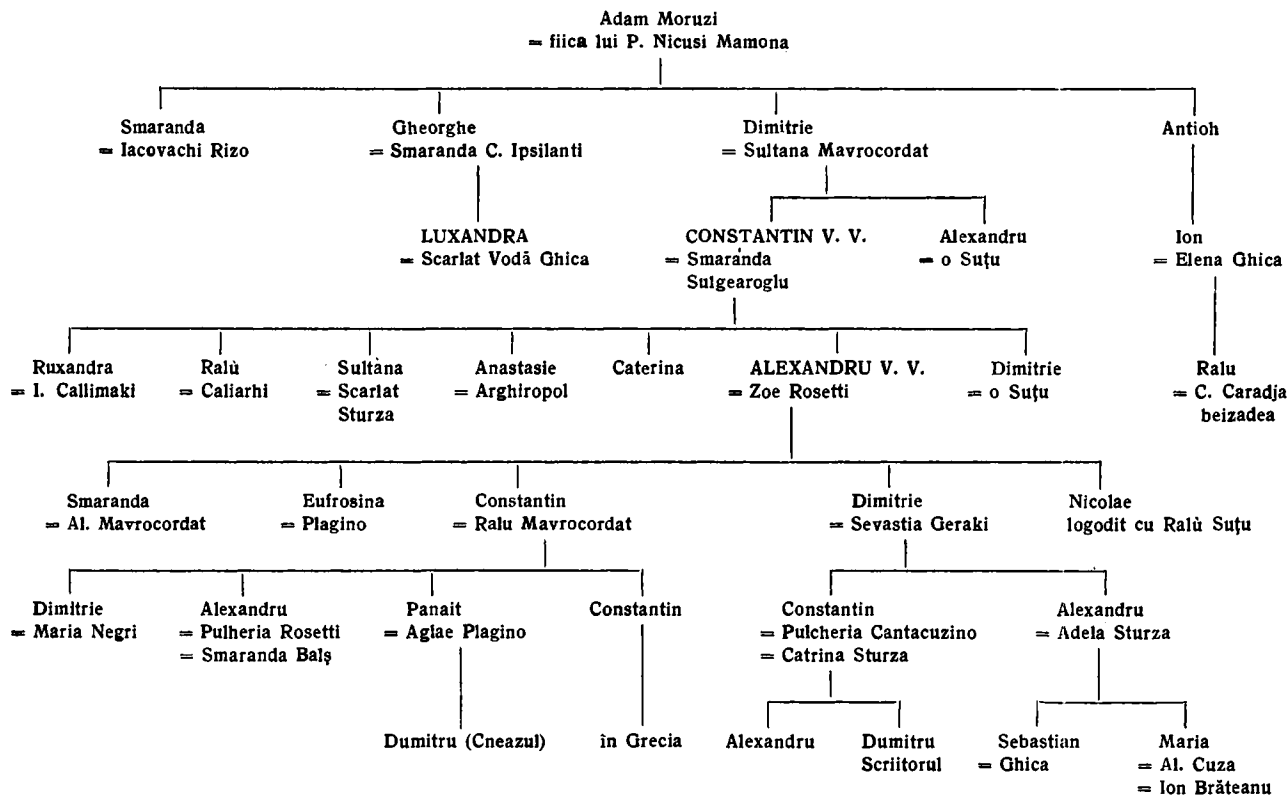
Adam Moruzi
= fiica lui P. Nicusi Mamona

Smaranda
= Iacovachi Rizo

Gheorghe
= Smaranda C. Ipsilanti

Dimitrie
= Sultana Mavrocordat

Antioh

LUXANDRA
= Scarlat Vodă Ghica

CONSTANTIN V. V.
= Smaranda Sulgearoglu

Alexandru
= o Suțu

Ion
= Elena Ghica

Ruxandra
= I. Callimaki

Ralù
= Caliarhi

Sultàna
= Scarlat Sturza

Anastasie
= Arghiropol

Caterina

ALEXANDRU V. V.
= Zoe Rosetti

Dimitrie
= o Suțu

Ralu
= C. Caradja beizadea

Smaranda
= Al. Mavrocordat

Eufrosina
= Plagino

Constantin
= Ralu Mavrocordat

Dimitrie
= Sevastia Geraki

Nicolae
logodit cu Ralù Suțu

Dimitrie
= Maria Negri

Alexandru
= Pulheria Rosetti
= Smaranda Balș

Panait
= Aglae Plagino

Constantin

Constantin
= Pulcheria Cantacuzino
= Catrina Sturza

Alexandru
= Adela Sturza

Dumitru (Cneazul)

în Grecia

Alexandru

Dumitru
Scriitorul

Sebastian
= Ghica

Maria
= Al. Cuza
= Ion Brăteanu